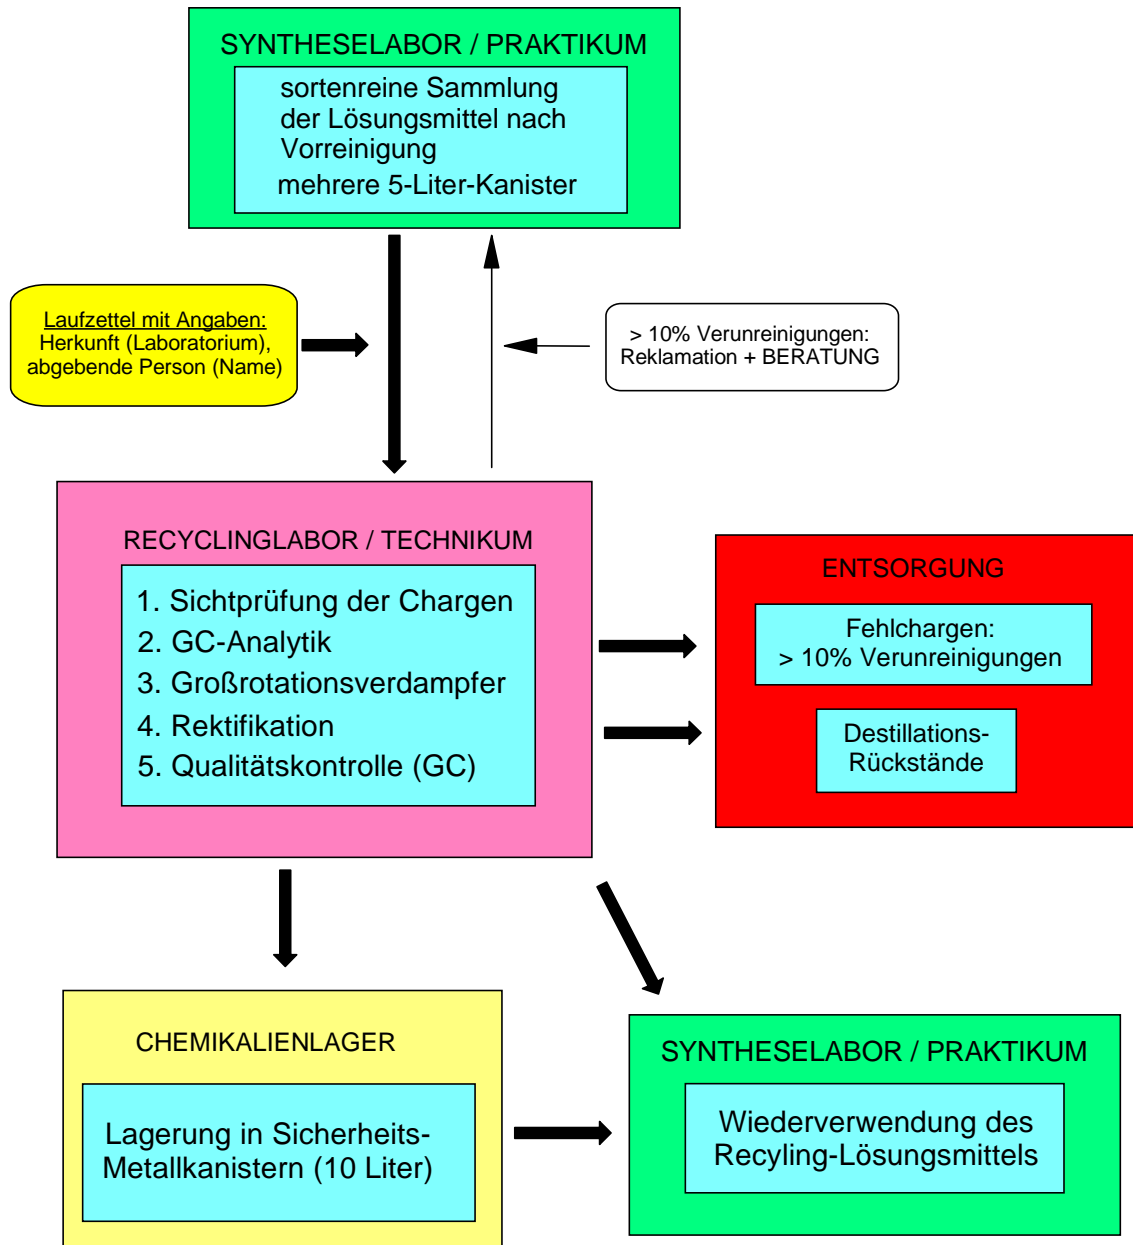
SYNTHESELABOR / PRAKTIKUM

sortenreine Sammlung der Lösungsmittel nach Vorreinigung

mehrere 5-Liter-Kanister

Laufzettel mit Angaben:
Herkunft (Laboratorium), abgebende Person (Name)

> 10% Verunreinigungen:
Reklamation + BERATUNG

RECYCLINGLABOR / TECHNIKUM

1. Sichtprüfung der Chargen
2. GC-Analytik
3. Großrotationsverdampfer
4. Rektifikation
5. Qualitätskontrolle (GC)

ENTSORGUNG

Fehlchargen:
> 10% Verunreinigungen

Destillations-Rückstände

CHEMIKALIENLAGER

Lagerung in Sicherheits-Metallkanistern (10 Liter)

SYNTHESELABOR / PRAKTIKUM

Wiederverwendung des Recyling-Lösungsmittels